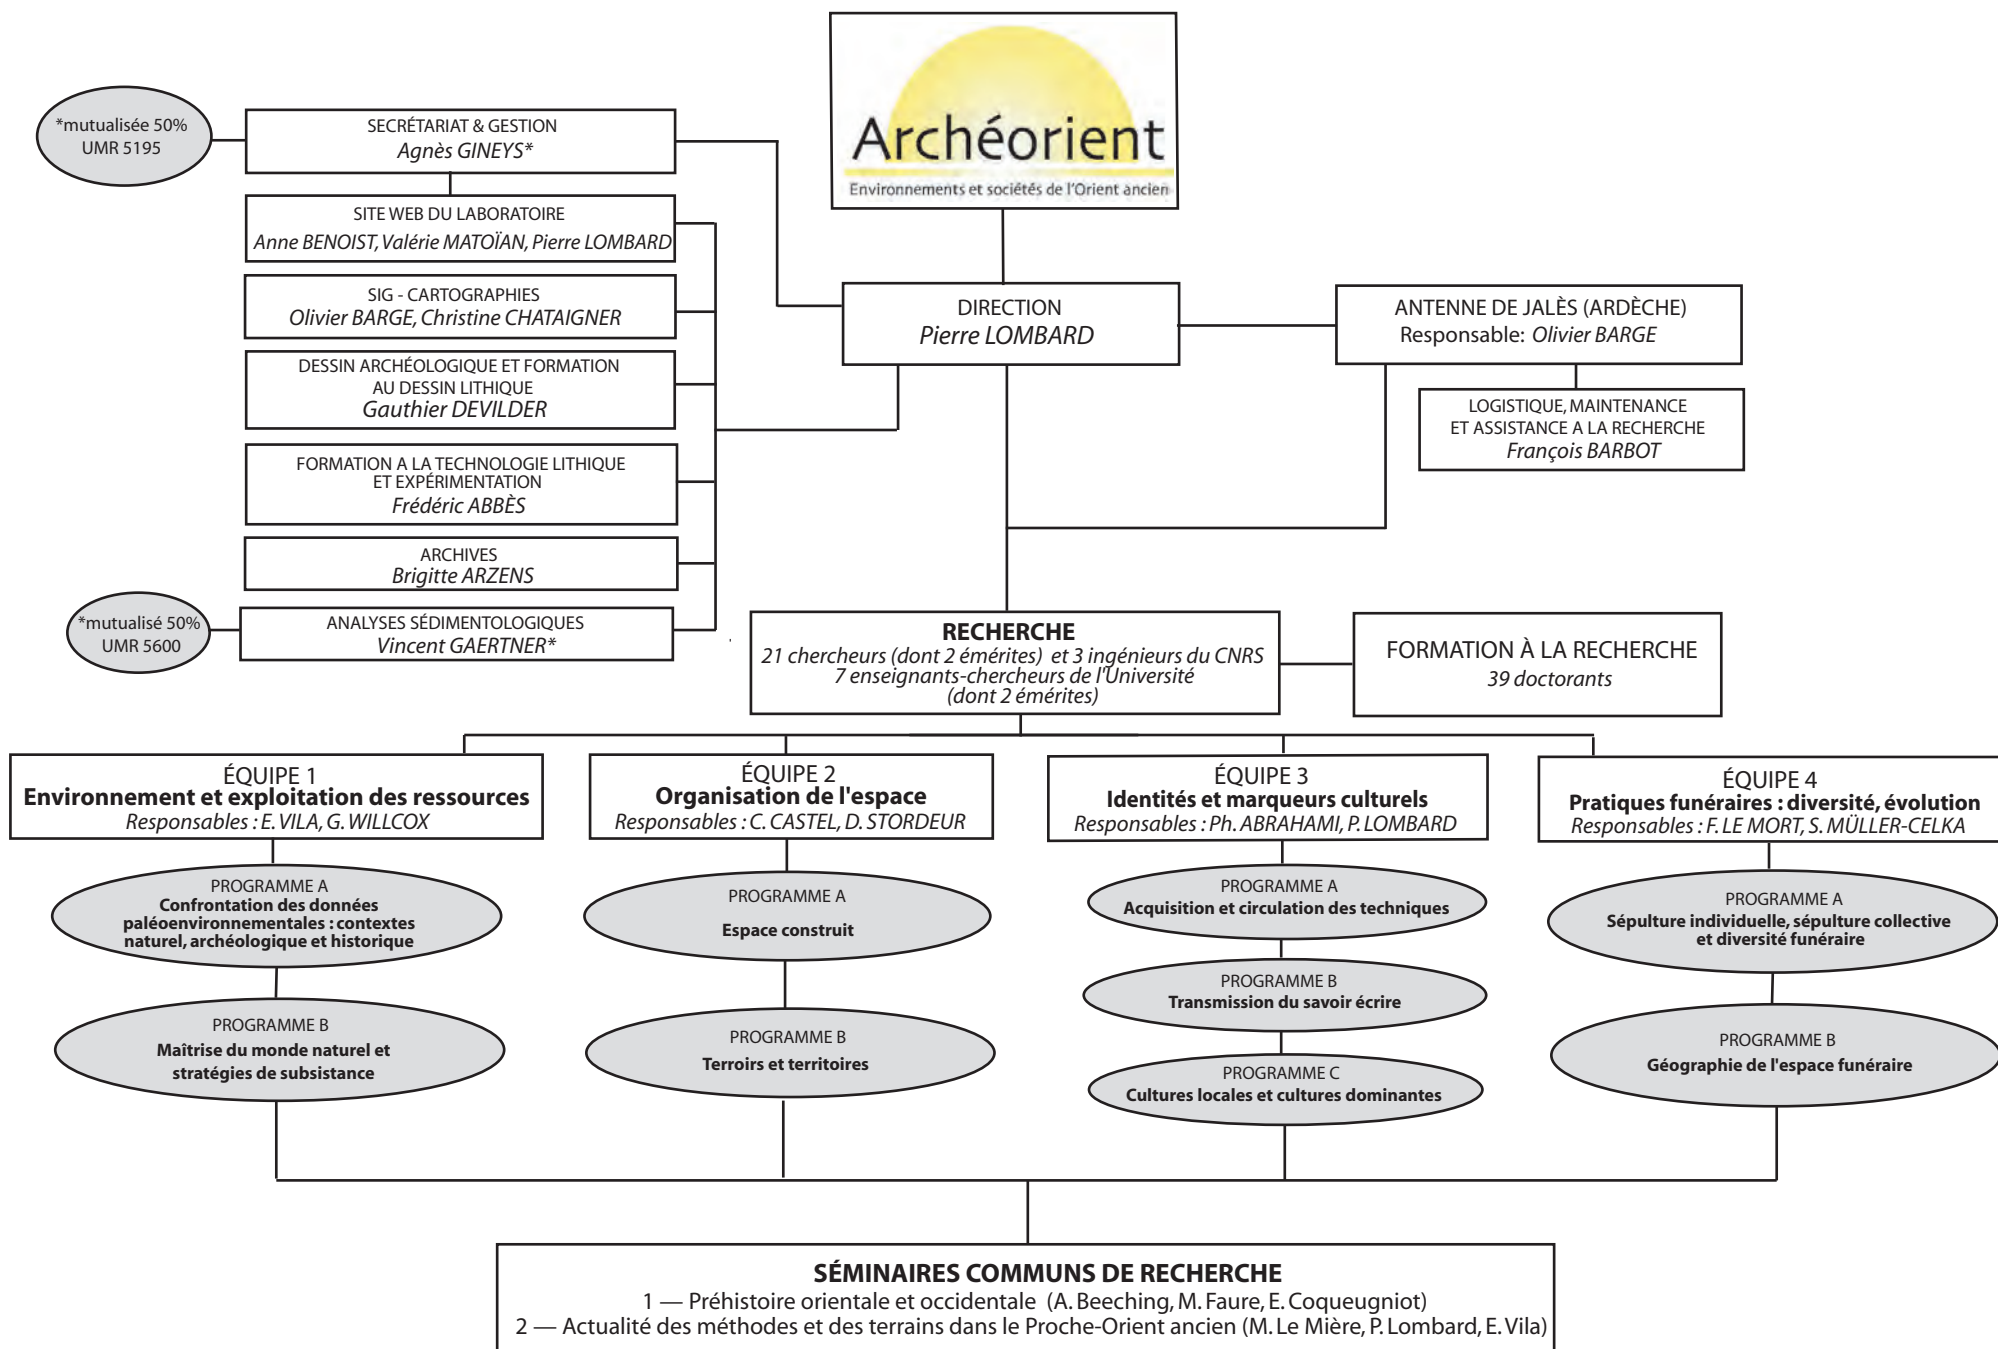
Archéorient
Environnements et sociétés de l'Orient ancien

*mutualisée 50%
UMR 5195

SECRÉTARIAT & GESTION
Agnès GINEYS*

SITE WEB DU LABORATOIRE
Anne BENOIST, Valérie MATOÏAN, Pierre LOMBARD

SIG - CARTOGRAPHIES
Olivier BARGE, Christine CHATAIGNER

DESSIN ARCHÉOLOGIQUE ET FORMATION AU DESSIN LITHIQUE
Gauthier DEVILDER

FORMATION A LA TECHNOLOGIE LITHIQUE ET EXPÉRIMENTATION
Frédéric ABBÈS

ARCHIVES
Brigitte ARZENS

*mutualisé 50%
UMR 5600

ANALYSES SÉDIMENTOLOGIQUES
Vincent GAERTNER*

DIRECTION
Pierre LOMBARD

ANTENNE DE JALÈS (ARDÈCHE)
Responsable: Olivier BARGE

LOGISTIQUE, MAINTENANCE ET ASSISTANCE A LA RECHERCHE
François BARBOT

RECHERCHE
21 chercheurs (dont 2 émérites) et 3 ingénieurs du CNRS
7 enseignants-chercheurs de l'Université
(dont 2 émérites)

FORMATION À LA RECHERCHE
39 doctorants

ÉQUIPE 1
Environnement et exploitation des ressources
Responsables : E. VILA, G. WILLCOX

ÉQUIPE 2
Organisation de l'espace
Responsables : C. CASTEL, D. STORDEUR

ÉQUIPE 3
Identités et marqueurs culturels
Responsables : Ph. ABRAHAMI, P. LOMBARD

ÉQUIPE 4
Pratiques funéraires : diversité, évolution
Responsables : F. LE MORT, S. MÜLLER-CELKA

PROGRAMME A
Confrontation des données paléoenvironnementales : contextes naturel, archéologique et historique

PROGRAMME B
Maîtrise du monde naturel et stratégies de subsistance

PROGRAMME A
Espace construit

PROGRAMME B
Terroirs et territoires

PROGRAMME A
Acquisition et circulation des techniques

PROGRAMME B
Transmission du savoir écrire

PROGRAMME C
Cultures locales et cultures dominantes

PROGRAMME A
Sépulture individuelle, sépulture collective et diversité funéraire

PROGRAMME B
Géographie de l'espace funéraire

SÉMINAIRES COMMUNS DE RECHERCHE
1 — Préhistoire orientale et occidentale (A. Beeching, M. Faure, E. Coqueugniot)
2 — Actualité des méthodes et des terrains dans le Proche-Orient ancien (M. Le Mière, P. Lombard, E. Vila)